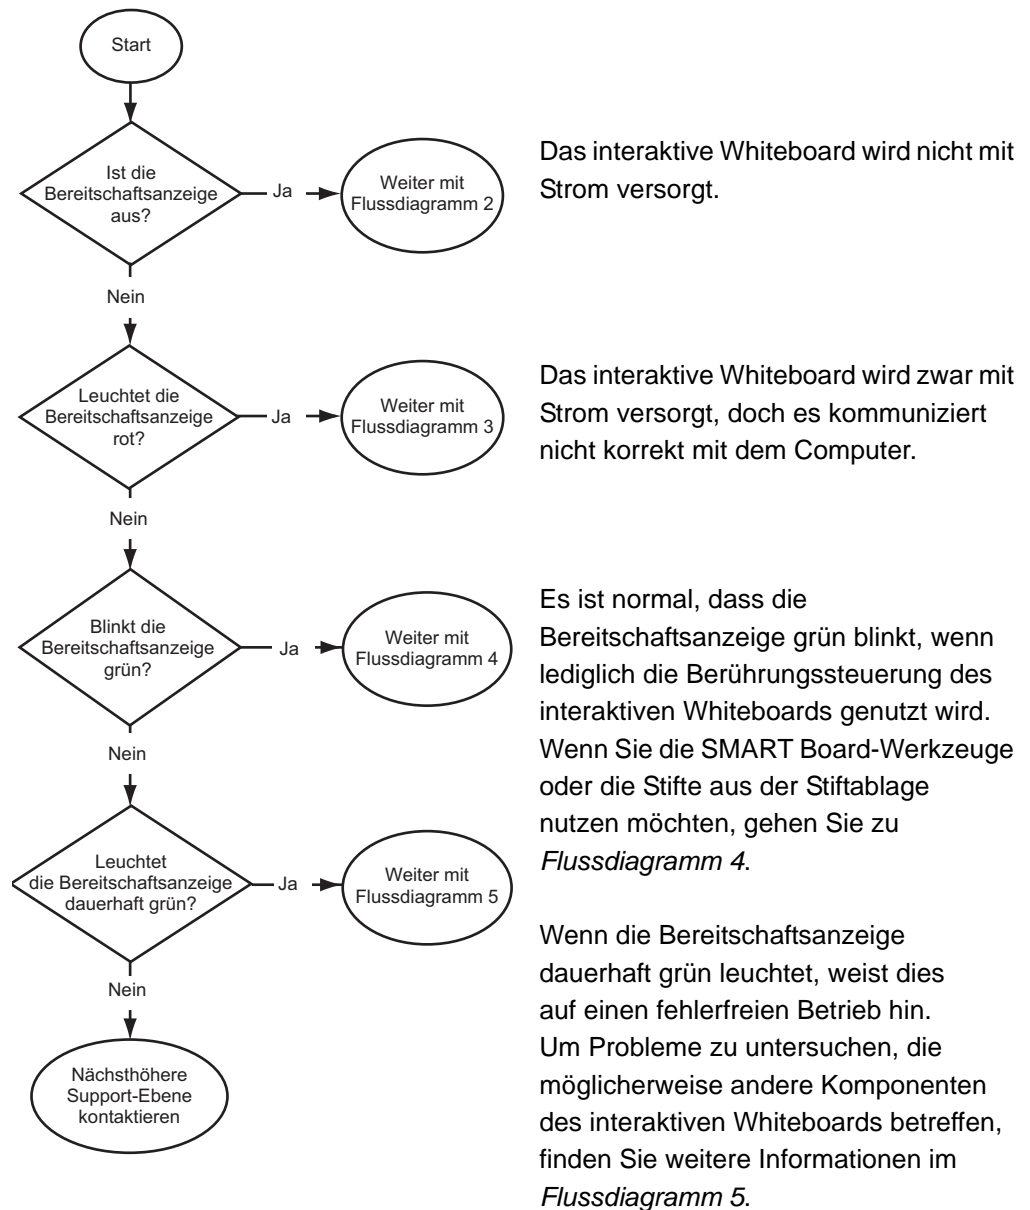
Start

Ist die Bereitschaftsanzeige aus?

Ja

Weiter mit Flussdiagramm 2

Das interaktive Whiteboard wird nicht mit Strom versorgt.

Nein

Leuchtet die Bereitschaftsanzeige rot?

Ja

Weiter mit Flussdiagramm 3

Das interaktive Whiteboard wird zwar mit Strom versorgt, doch es kommuniziert nicht korrekt mit dem Computer.

Nein

Blinkt die Bereitschaftsanzeige grün?

Ja

Weiter mit Flussdiagramm 4

Es ist normal, dass die Bereitschaftsanzeige grün blinkt, wenn lediglich die Berührungssteuerung des interaktiven Whiteboards genutzt wird. Wenn Sie die SMART Board-Werkzeuge oder die Stifte aus der Stiftablage nutzen möchten, gehen Sie zu *Flussdiagramm 4*.

Nein

Leuchtet die Bereitschaftsanzeige dauerhaft grün?

Ja

Weiter mit Flussdiagramm 5

Wenn die Bereitschaftsanzeige dauerhaft grün leuchtet, weist dies auf einen fehlerfreien Betrieb hin. Um Probleme zu untersuchen, die möglicherweise andere Komponenten des interaktiven Whiteboards betreffen, finden Sie weitere Informationen im *Flussdiagramm 5*.

Nein

Nächsthöhere Support-Ebene kontaktieren